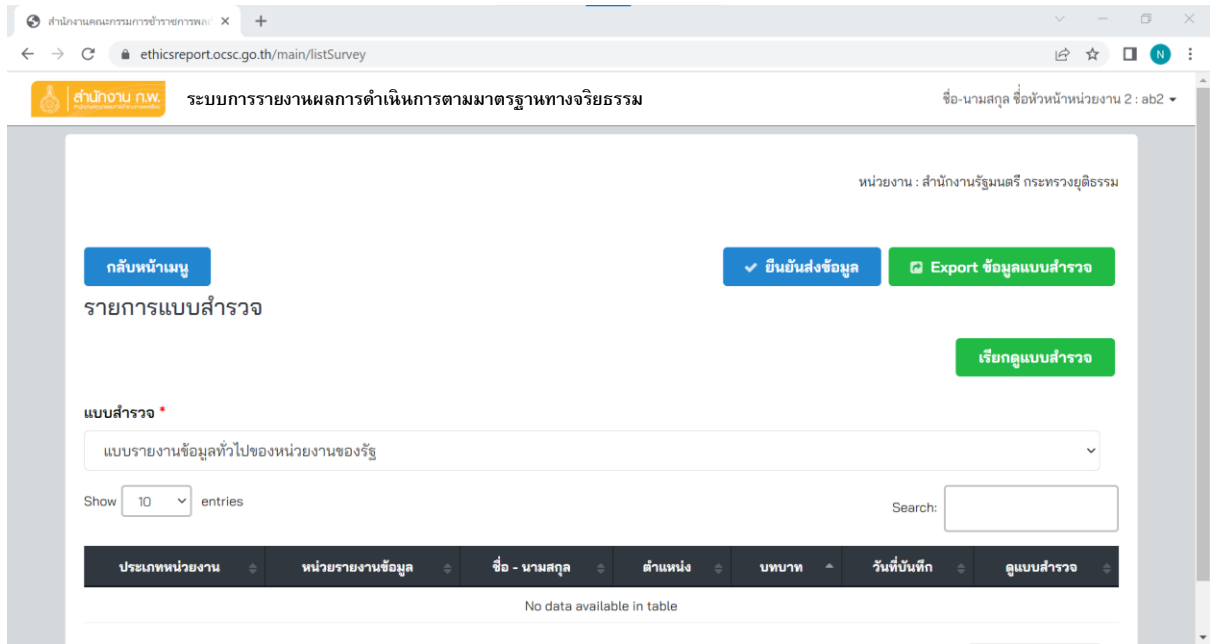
สำนักงานคณะกรรมการข้าราชการพลเ ×  +

ethicsreport.ocsc.go.th/main/listSurvey

N

สำนักงาน ก.พ.

ระบบการรายงานผลการดำเนินการตามมาตรฐานทางจริยธรรม

ชื่อ-นามสกุล ชื่อหัวหน้าหน่วยงาน 2 : ab2

หน่วยงาน : สำนักงานรัฐมนตรี กระทรวงยุติธรรม

กลับหน้าเมนู

ยืนยันส่งข้อมูล

Export ข้อมูลแบบสำรวจ

รายการแบบสำรวจ

เรียกดูแบบสำรวจ

แบบสำรวจ *

แบบรายงานข้อมูลทั่วไปของหน่วยงานของรัฐ

Show 10 entries

Search:

| ประเภทหน่วยงาน | หน่วยรายงานข้อมูล | ชื่อ - นามสกุล | ตำแหน่ง | บทบาท | วันที่บันทึก | ดูแบบสำรวจ |
|---|---|---|---|---|---|---|
| No data available in table | | | | | | |